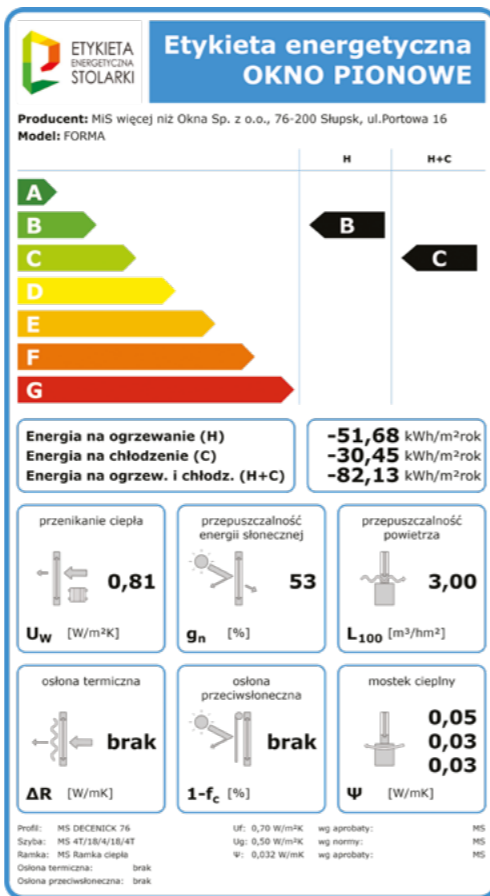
ETYKIETA ENERGETYCZNA STOLARKI

Etykieta energetyczna
OKNO PIONOWE

Producent: MiS więcej niż Okna Sp. z o.o., 76-200 Słupsk, ul.Portowa 16
Model: FORMA

H

H+C

A
B
C
D
E
F
G

B

C

Energia na ogrzewanie (H)
Energia na chłodzenie (C)
Energia na ogrzew. i chłodz. (H+C)

-51,68 kWh/m²rok
-30,45 kWh/m²rok
-82,13 kWh/m²rok

przenikanie ciepła
0,81
$U_W$ [W/m²K]

przepuszczalność energii słonecznej
53
$g_n$ [%]

przepuszczalność powietrza
3,00
$L_{100}$ [m³/hm²]

osłona termiczna
brak
ΔR [W/mK]

osłona przeciwsłoneczna
brak
$1-f_c$ [%]

mostek cieplny
0,05
0,03
0,03
Ψ [W/mK]

Profil: MS DECENICK 76
Szyba: MS 4T/18/4/18/4T
Ramka: MS Ramka ciepła
Osłona termiczna: brak
Osłona przeciwsłoneczna: brak

Uf: 0,70 W/m²K
Ug: 0,50 W/m²K
Ψ: 0,032 W/mK

wg aprobaty: MS
wg normy: MS
wg aprobaty: MS